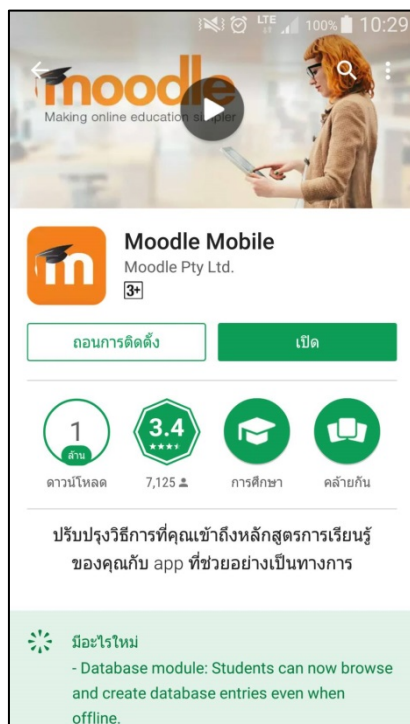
LTE 100% 10:29

moodle
Making online education s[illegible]pler

Moodle Mobile
Moodle Pty Ltd.
3+

ถอนการติดตั้ง
เปิด

1
ล้าน
ดาวน์โหลด

3.4
★★★★
7,125

การศึกษา

คล้ายกัน

ปรับปรุงวิธีการที่คุณเข้าถึงหลักสูตรการเรียนรู้ของคุณกับ app ที่ช่วยอย่างเป็นทางการ

มีอะไรใหม่
- Database module: Students can now browse and create database entries even when offline.